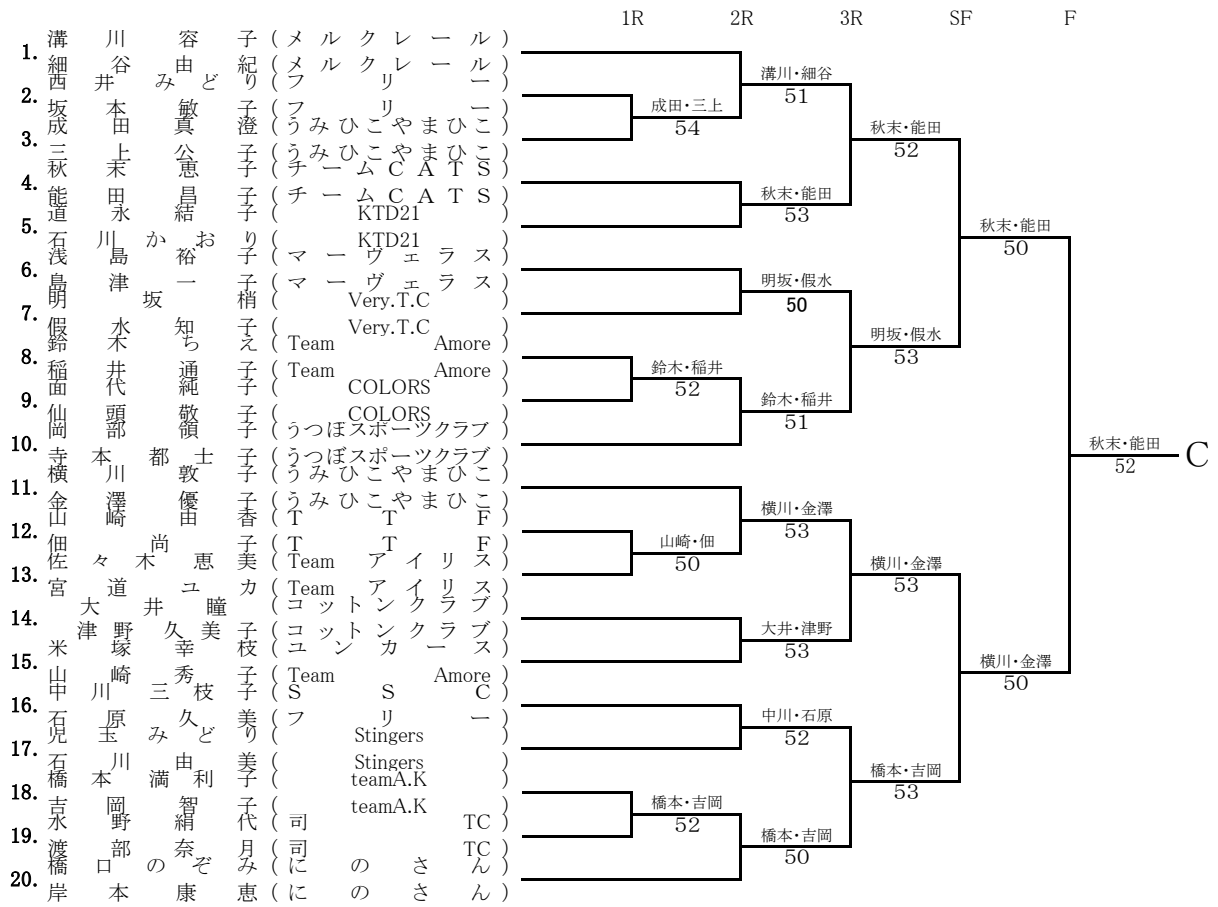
1R 2R 3R SF F

1. 溝川容子(メルクレール)
細谷由紀(メルクレール)
2. 西井みどり(フリー)
坂本敏子(フリー)
3. 成田眞澄(うみひこやまひこ)
三上公子(うみひこやまひこ)
4. 秋末意子(チームCATS)
能田昌子(チームCATS)
5. 道永結子(KTD21)
石川かおり(KTD21)
6. 浅島裕子(マーヴェラス)
島津一子(マーヴェラス)
7. 明坂梢(Very.T.C)
假水知子(Very.T.C)
8. 鈴木ちえ(Team Amore)
稲井通子(Team Amore)
9. 畄代純子(COLORS)
仙頭敬子(COLORS)
10. 岡部嶺子(うつぼスポーツクラブ)
寺本都士子(うつぼスポーツクラブ)
11. 横川敦子(うみひこやまひこ)
金澤優子(うみひこやまひこ)
12. 山崎由香(TTF)
佃尚子(TTF)
13. 佐々木恵美(Team アイリス)
宮道ユカ(Team アイリス)
14. 大井瞳(コットンクラブ)
津野久美子(コットンクラブ)
15. 米塚幸枝(ユンカース)
山崎秀子(Team Amore)
16. 中川三枝子(SSC)
石原久美(フリー)
17. 児玉みどり(Stingers)
石川由美(Stingers)
18. 橋本満利子(teamA.K)
吉岡智子(teamA.K)
19. 永野絹代(司TC)
渡部奈月(司TC)
20. 橋口のぞみ(にのさん)
岸本康恵(にのさん)

成田・三上 54
鈴木・稲井 52
山崎・佃 50
橋本・吉岡 52

溝川・細谷 51
秋末・能田 53
明坂・假水 50
鈴木・稲井 51
横川・金澤 53
大井・津野 53
中川・石原 52
橋本・吉岡 50

秋末・能田 52
明坂・假水 53
横川・金澤 53
橋本・吉岡 53

秋末・能田 50
横川・金澤 50

秋末・能田 52
C